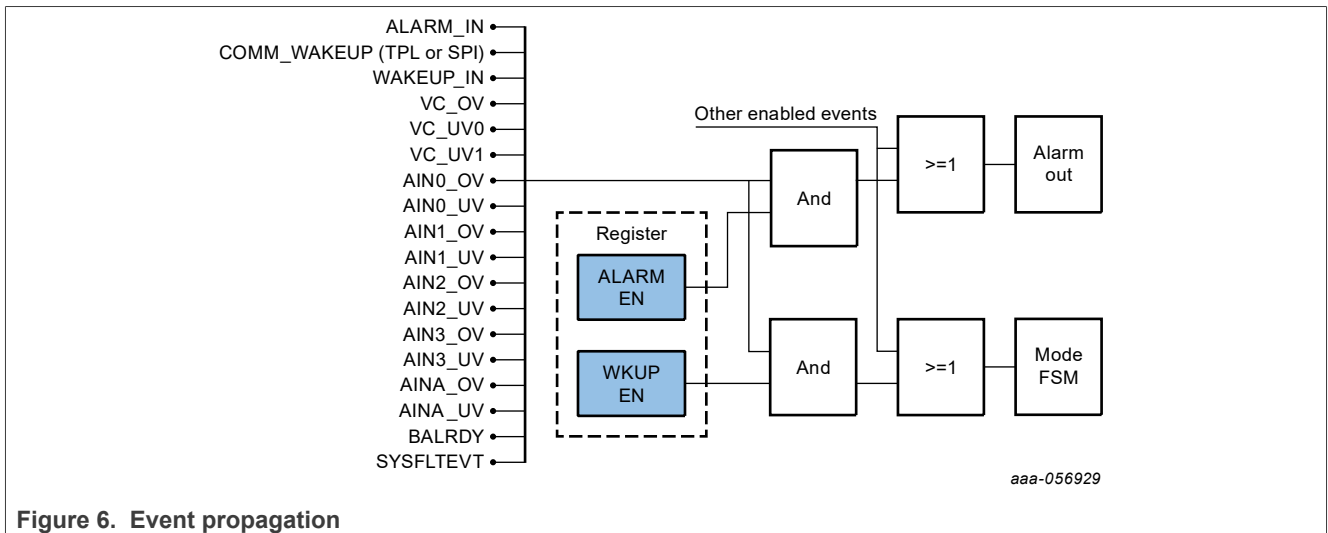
ALARM_IN
COMM_WAKEUP (TPL or SPI)
WAKEUP_IN
VC_OV
VC_UV0
VC_UV1
AIN0_OV
AIN0_UV
AIN1_OV
AIN1_UV
AIN2_OV
AIN2_UV
AIN3_OV
AIN3_UV
AINA_OV
AINA_UV
BALRDY
SYSFLTEVT

Register
ALARM EN
WKUP EN

Other enabled events
And
And
>=1
>=1
Alarm out
Mode FSM

aaa-056929

Figure 6. Event propagation